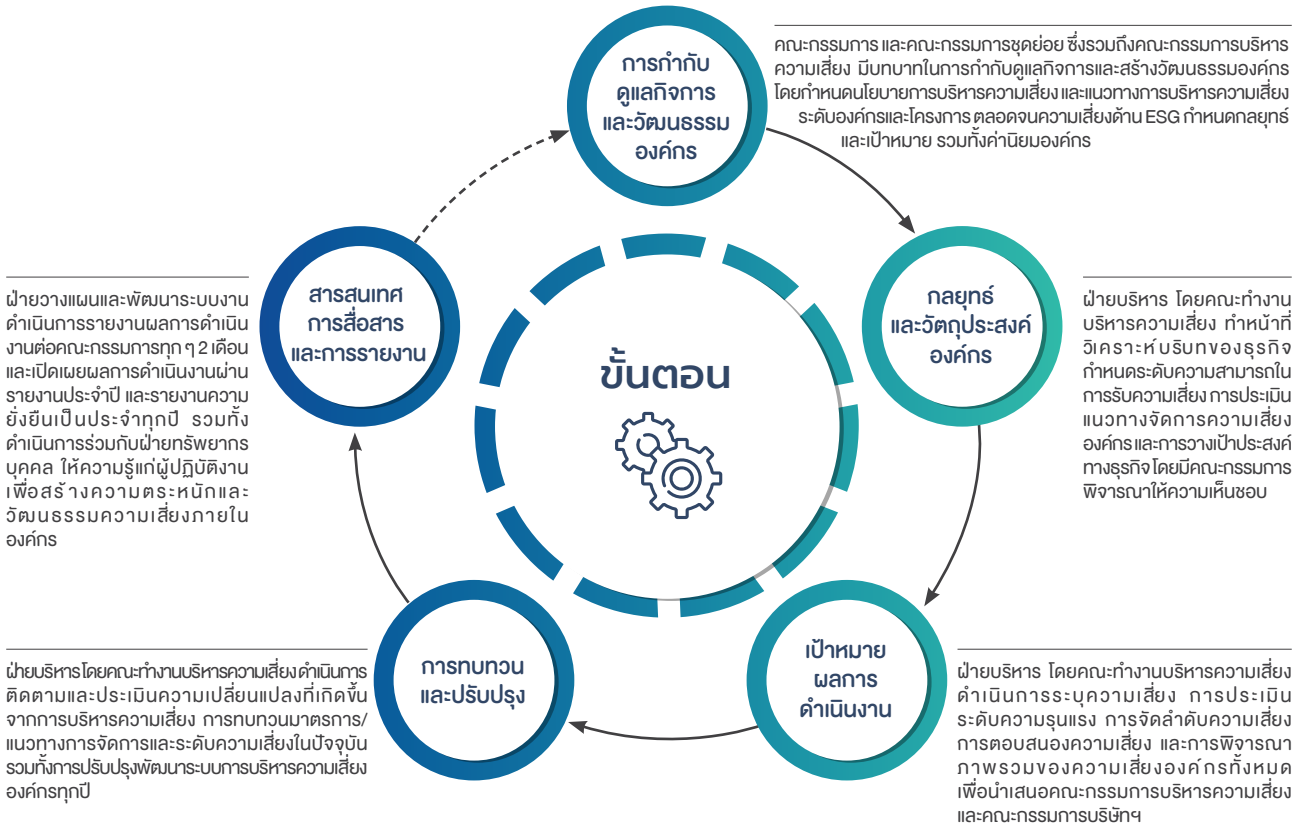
การกำกับ
ดูแลกิจการ
และวัฒนธรรม
องค์กร

คณะกรรมการ และคณะกรรมการชุดย่อย ซึ่งรวมถึงคณะกรรมการบริหารความเสี่ยง มีบทบาทในการกำกับดูแลกิจการและสร้างวัฒนธรรมองค์กร โดยกำหนดนโยบายการบริหารความเสี่ยง และแนวทางการบริหารความเสี่ยงระดับองค์กรและโครงการ ตลอดจนความเสี่ยงด้าน ESG กำหนดกลยุทธ์และเป้าหมาย รวมทั้งค่านิยมองค์กร

สารสนเทศ
การสื่อสาร
และการรายงาน

ฝ่ายวางแผนและพัฒนาระบบงาน ดำเนินการรายงานผลการดำเนินงานต่อคณะกรรมการทุก ๆ 2 เดือน และเปิดเผยผลการดำเนินงานผ่านรายงานประจำปี และรายงานความยั่งยืนเป็นประจำทุกปี รวมทั้งดำเนินการร่วมกับฝ่ายทรัพยากรบุคคล ให้ความรู้แก่ผู้ปฏิบัติงาน เพื่อสร้างความตระหนักและวัฒนธรรมความเสี่ยงภายในองค์กร

ขั้นตอน

กลยุทธ์
และวัตถุประสงค์
องค์กร

ฝ่ายบริหาร โดยคณะทำงานบริหารความเสี่ยง ทำหน้าที่วิเคราะห์บริบทของธุรกิจ กำหนดระดับความสามารถในการรับความเสี่ยง การประเมินแนวทางจัดการความเสี่ยงองค์กรและการวางเป้าประสงค์ทางธุรกิจโดยมีคณะกรรมการพิจารณาให้ความเห็นชอบ

การทบทวน
และปรับปรุง

ฝ่ายบริหารโดยคณะทำงานบริหารความเสี่ยงดำเนินการติดตามและประเมินความเปลี่ยนแปลงที่เกิดขึ้นจากการบริหารความเสี่ยง การทบทวนมาตรการ/แนวทางการจัดการและระดับความเสี่ยงในปัจจุบัน รวมทั้งการปรับปรุงพัฒนาระบบการบริหารความเสี่ยงองค์กรทุกปี

เป้าหมาย
ผลการ
ดำเนินงาน

ฝ่ายบริหาร โดยคณะทำงานบริหารความเสี่ยง ดำเนินการระบุความเสี่ยง การประเมินระดับความรุนแรง การจัดลำดับความเสี่ยง การตอบสนองความเสี่ยง และการพิจารณาภาพรวมของความเสี่ยงองค์กรทั้งหมด เพื่อนำเสนอคณะกรรมการบริหารความเสี่ยงและคณะกรรมการบริษัทฯ